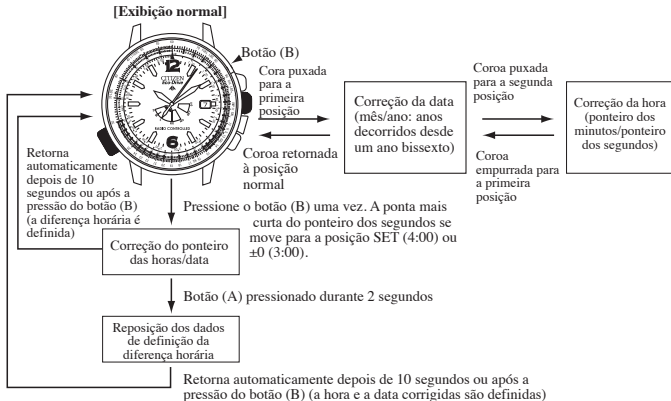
[Exibição normal]

CITIZEN Eco-Drive

12

6

RADIO CONTROLLED

Botão (B)

Cora puxada para a primeira posição

Coroa retornada à posição normal

Correção da data (mês/ano: anos decorridos desde um ano bissexto)

Coroa puxada para a segunda posição

Coroa empurrada para a primeira posição

Correção da hora (ponteiro dos minutos/ponteiro dos segundos)

Retorna automaticamente depois de 10 segundos ou após a pressão do botão (B) (a diferença horária é definida)

Pressione o botão (B) uma vez. A ponta mais curta do ponteiro dos segundos se move para a posição SET (4:00) ou ±0 (3:00).

Correção do ponteiro das horas/data

Botão (A) pressionado durante 2 segundos

Reposição dos dados de definição da diferença horária

Retorna automaticamente depois de 10 segundos ou após a pressão do botão (B) (a hora e a data corrigidas são definidas)